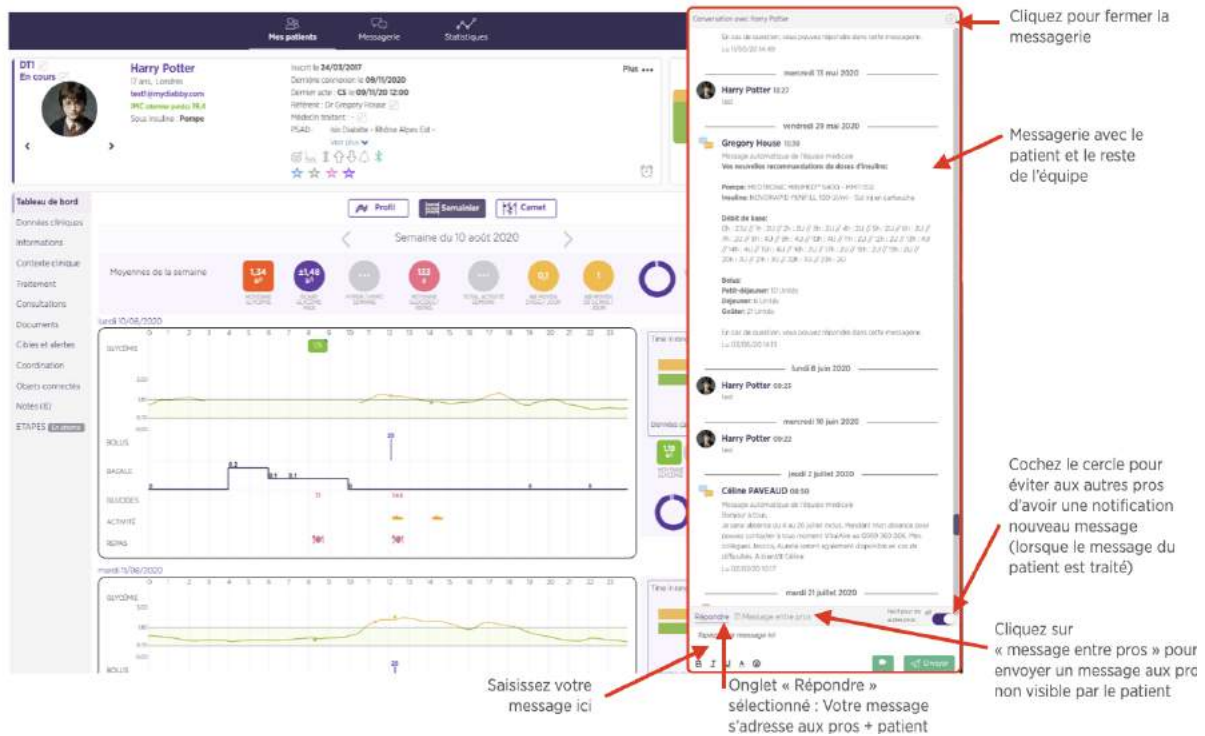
Mes patients Messagerie Statistiques

DT1
En cours

Harry Potter
17 ans, Londres
test1@mydiabby.com
IMC normal poids 19,4
Sous insuline : Pompe

Inscrit le 24/03/2017
Dernière connexion le 09/11/2020
Dernier acte : CS le 09/11/20 12:00
Référent : Dr Gregory House
Médecin traitant : -
PSAD : Isis Diabète - Rhône Alpes Est -
Voir plus

Plus •••

Tableau de bord
Données cliniques
Informations
Contexte clinique
Traitement
Consultations
Documents
Cibles et alertes
Coordination
Objets connectés
Notes (6)
ETAPES

Profil
Semainier
Carnet

Semaine du 10 août 2020

Moyennes de la semaine

1,34
±1,48

lundi 10/08/2020
GLYCÉMIE
BOLUS
BASALE
GLUCIDES
ACTIVITÉ
REPAS

mardi 11/08/2020
GLYCÉMIE
BOLUS

Conversation avec Harry Potter

mercredi 13 mai 2020
Harry Potter 18:27
test

vendredi 29 mai 2020
Gregory House 10:38
Message automatique de l'équipe médicale
Vos nouvelles recommandations de doses d'insuline:

Pompe: MEDTRONIC MINIMED
Insuline: NOVORAPID PENFILL

Débit de base:

Bolus:
Petit-déjeuner: 10 Unités
Déjeuner: 6 Unités
Goûter: 21 Unités

En cas de question, vous pouvez répondre dans cette messagerie

lundi 8 juin 2020
Harry Potter 09:23
test

mercredi 10 juin 2020
Harry Potter 09:22
test

jeudi 2 juillet 2020
Céline PAVEAUD 09:50
Message automatique de l'équipe médicale
Bonjour à tous,

mardi 21 juillet 2020

Répondre
Message entre pros
Répondre message ici
Envoyer

Cliquez pour fermer la messagerie

Messagerie avec le patient et le reste de l'équipe

Cochez le cercle pour éviter aux autres pros d'avoir une notification nouveau message (lorsque le message du patient est traité)

Cliquez sur « message entre pros » pour envoyer un message aux pros non visible par le patient

Saisissez votre message ici

Onglet « Répondre » sélectionné : Votre message s'adresse aux pros + patient